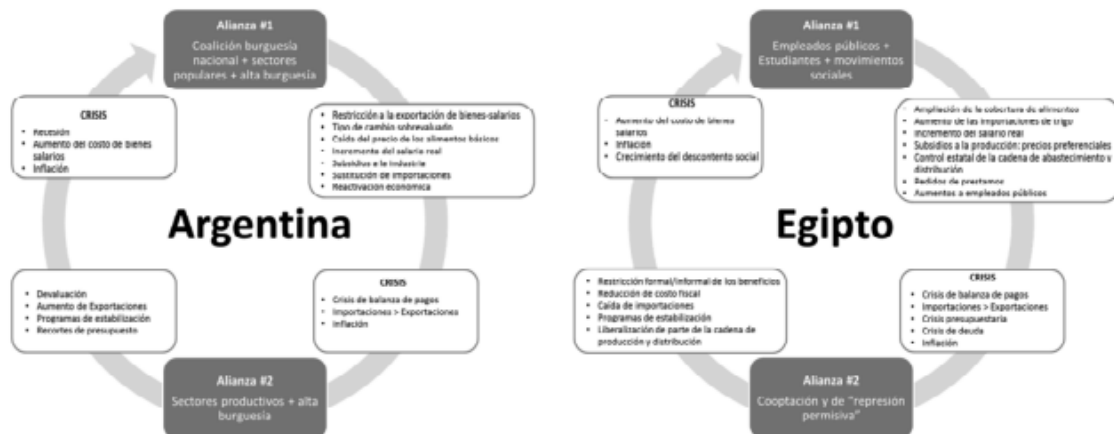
Alianza #1

Coalición burguesía nacional + sectores populares + alta burguesía

CRISIS
• Recesión
• Aumento del costo de bienes salarios
• Inflación

• Restricción a la exportación de bienes-salarios
• Tipo de cambio sobrevaluado
• Caída del precio de los alimentos básicos
• Incremento del salario real
• Subsidios a la industria
• Sustitución de importaciones
• Reactivación económica

Argentina

• Devaluación
• Aumento de Exportaciones
• Programas de estabilización
• Recortes de presupuesto

CRISIS
• Crisis de balanza de pagos
• Importaciones > Exportaciones
• Inflación

Alianza #2

Sectores productivos + alta burguesía

Alianza #1

Empleados públicos + Estudiantes + movimientos sociales

CRISIS
• Aumento del costo de bienes salarios
• Inflación
• Crecimiento del descontento social

• Ampliación de la cobertura de alimentos
• Aumento de las importaciones de trigo
• Incremento del salario real
• Subsidios a la producción: precios preferenciales
• Control estatal de la cadena de abastecimiento y distribución
• Pedidos de préstamos
• Aumentos a empleados públicos

Egipto

• Restricción formal/informal de los beneficios
• Reducción de costo fiscal
• Caída de importaciones
• Programas de estabilización
• Liberalización de parte de la cadena de producción y distribución

CRISIS
• Crisis de balanza de pagos
• Importaciones > Exportaciones
• Crisis presupuestaria
• Crisis de deuda
• Inflación

Alianza #2

Cooptación y de "represión permisiva"